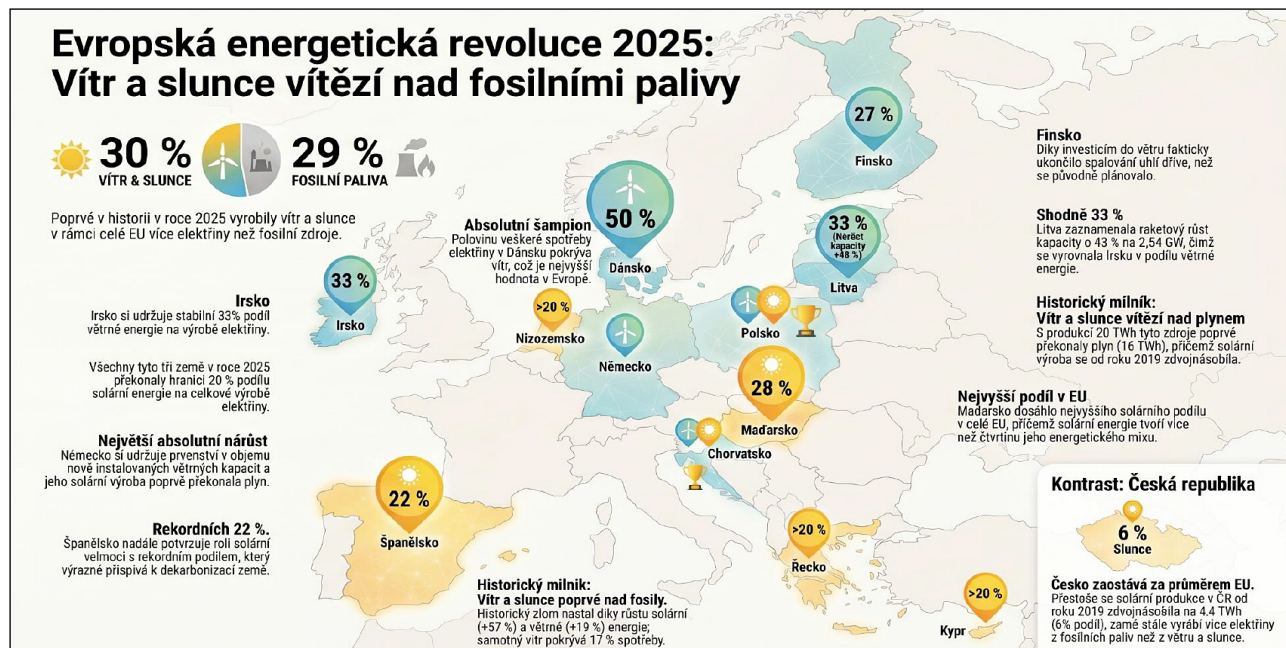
Evropská energetická revoluce 2025: Vítr a slunce vítězí nad fosilními palivy

30 %
VÍTR & SLUNCE

29 %
FOSILNÍ PALIVA

Poprvé v historii v roce 2025 vyrobily vítr a slunce v rámci celé EU více elektřiny než fosilní zdroje.

Irsko
Irsko si udržuje stabilní 33% podíl větrné energie na výrobě elektřiny.

Všechny tyto tři země v roce 2025 překonaly hranici 20 % podílu solární energie na celkové výrobě elektřiny.

Největší absolutní nárůst
Německo si udržuje prvenství v objemu nově instalovaných větrných kapacit a jeho solární výroba poprvé překonala plyn.

Rekordních 22 %.
Španělsko nadále potvrzuje roli solární velmoci s rekordním podílem, který výrazně přispívá k dekarbonizaci země.

Absolutní šampion
Polovinu veškeré spotřeby elektřiny v Dánsku pokrývá vítr, což je nejvyšší hodnota v Evropě.

33 %
Irsko

>20 %
Nizozemsko

50 %
Dánsko

Německo

Polsko

27 %
Finsko

33 %
(Nárůst kapacity +48 %)
Litva

28 %
Maďarsko

Chorvatsko

22 %
Španělsko

>20 %
Řecko

>20 %
Kypr

Historický milník:
Vítr a slunce poprvé nad fosily.
Historický zlom nastal díky růstu solární (+57 %) a větrné (+19 %) energie; samotný vítr pokrývá 17 % spotřeby.

Finsko
Díky investicím do větru fakticky ukončilo spalování uhlí dříve, než se původně plánovalo.

Shodně 33 %
Litva zaznamenala raketový růst kapacity o 43 % na 2,54 GW, čímž se vyrovnala Irsku v podílu větrné energie.

Historický milník:
Vítr a slunce vítězí nad plynem
S produkcí 20 TWh tyto zdroje poprvé překonaly plyn (16 TWh), přičemž solární výroba se od roku 2019 zdvojnásobila.

Nejvyšší podíl v EU
Maďarsko dosáhlo nejvyššího solárního podílu v celé EU, přičemž solární energie tvoří více než čtvrtinu jeho energetického mixu.

Kontrast: Česká republika
6 %
Slunce

Česko zaostává za průměrem EU.
Přestože se solární produkce v ČR od roku 2019 zdvojnásobila na 4.4 TWh (6% podíl), země stále vyrábí více elektřiny z fosilních paliv než z větru a slunce.